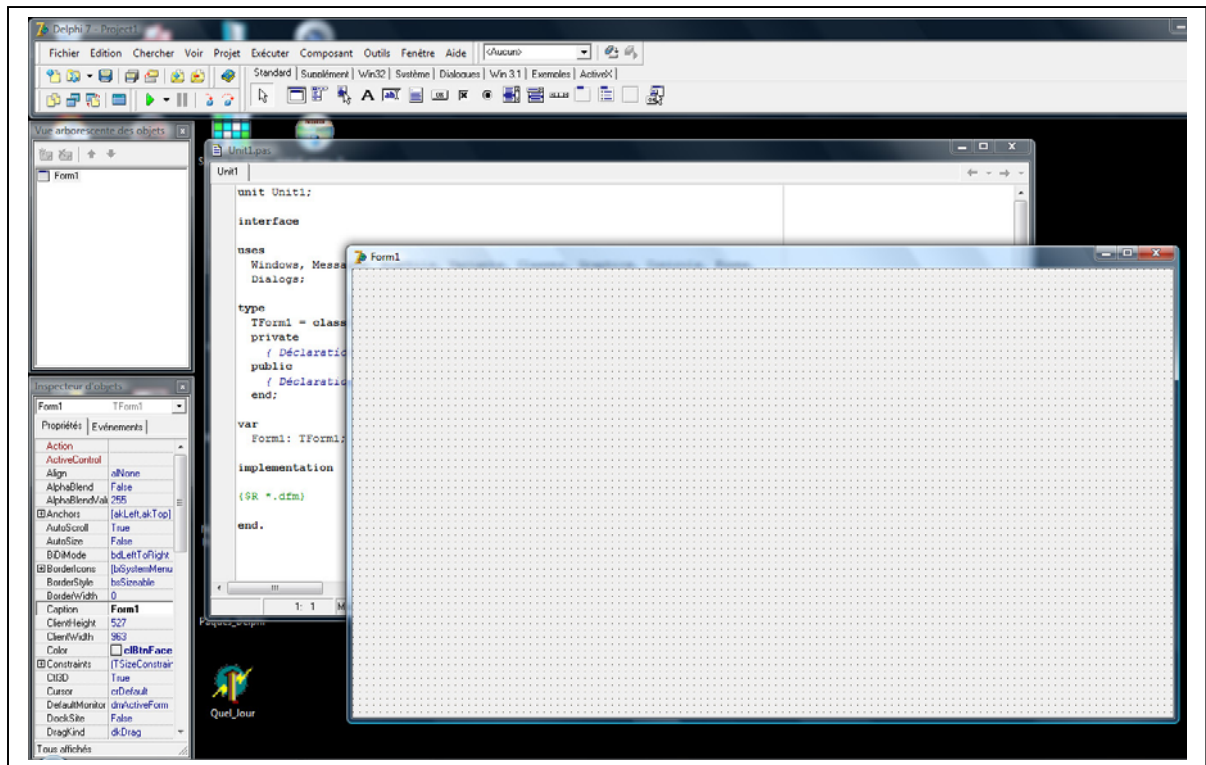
Delphi 7 - Project1

Fichier Edition Chercher Voir Projet Exécuter Composant Outils Fenêtre Aide <Aucun>

Standard | Supplément | Win32 | Système | Dialogues | Win 3.1 | Exemples | ActiveX |

Vue arborescente des objets

Form1

Unit1.pas

Unit1

unit Unit1;

interface

uses
Windows, Messa
Dialogs;

type
TForm1 = class
private
{ Déclaratio
public
{ Déclaratio
end;

var
Form1: TForm1;

implementation

{$R *.dfm}

end.

1: 1

Form1

Inspecteur d'objets

Form1 TForm1

Propriétés | Evénements |

| | |
|---|---|
| Action | |
| ActiveControl | |
| Align | alNone |
| AlphaBlend | False |
| AlphaBlendVal | 255 |
| ⊞Anchors | [akLeft,akTop] |
| AutoScroll | True |
| AutoSize | False |
| BiDiMode | bdLeftToRight |
| ⊞BorderIcons | [biSystemMenu |
| BorderStyle | bsSizeable |
| BorderWidth | 0 |
| Caption | Form1 |
| ClientHeight | 527 |
| ClientWidth | 963 |
| Color | clBtnFace |
| ⊞Constraints | (TSizeConstrair |
| Ctl3D | True |
| Cursor | crDefault |
| DefaultMonitor | dmActiveForm |
| DockSite | False |
| DragKind | dkDrag |

Tous affichés

Quel_Jour